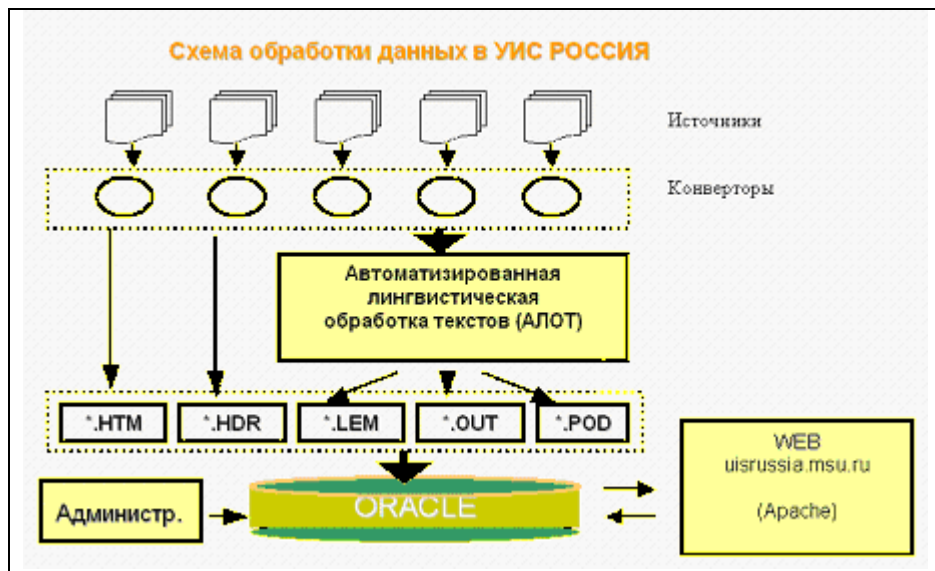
Схема обработки данных в УИС РОССИЯ

Источники

Конверторы

Автоматизированная лингвистическая обработка текстов (АЛОТ)

*.HTM

*.HDR

*.LEM

*.OUT

*.POD

Администр.

ORACLE

WEB
uisrussia.msu.ru

(Apache)